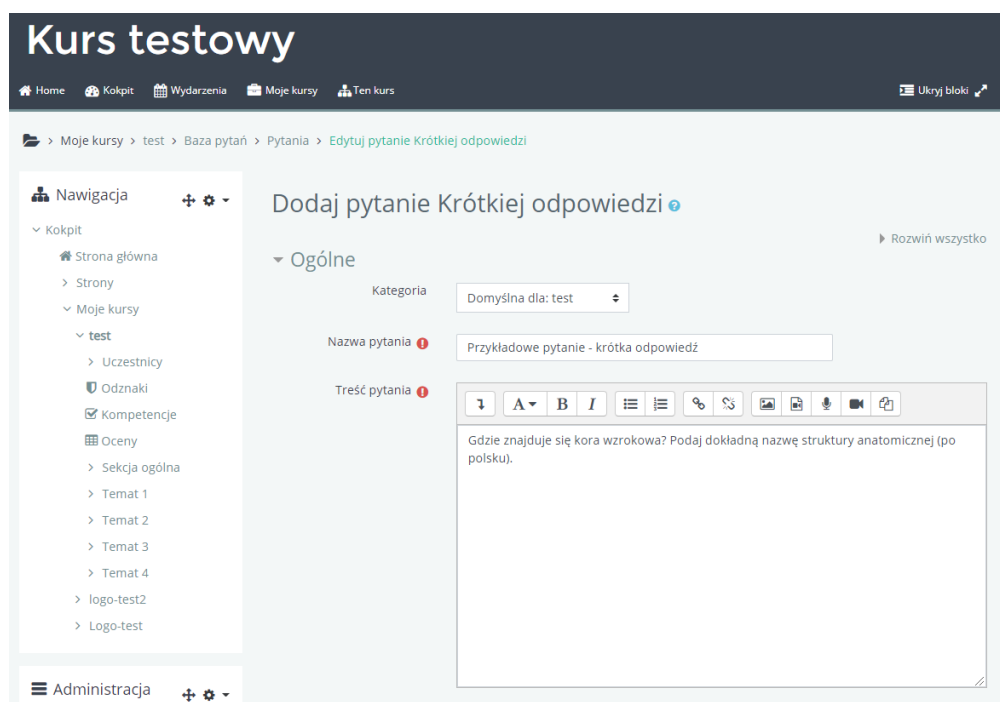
Kurs testowy

Home Kokpit Wydarzenia Moje kursy Ten kurs

Ukryj bloki

> Moje kursy > test > Baza pytań > Pytania > Edytuj pytanie Krótkiej odpowiedzi

Nawigacja

Kokpit
Strona główna
Strony
Moje kursy
test
Uczestnicy
Odznaki
Kompetencje
Oceny
Sekcja ogólna
Temat 1
Temat 2
Temat 3
Temat 4
logo-test2
Logo-test

Administracja

Dodaj pytanie Krótkiej odpowiedzi

Rozwiń wszystko

Ogólne

Kategoria Domyślna dla: test

Nazwa pytania Przykładowe pytanie - krótka odpowiedź

Treść pytania

A B I

Gdzie znajduje się kora wzrokowa? Podaj dokładną nazwę struktury anatomicznej (po polsku).